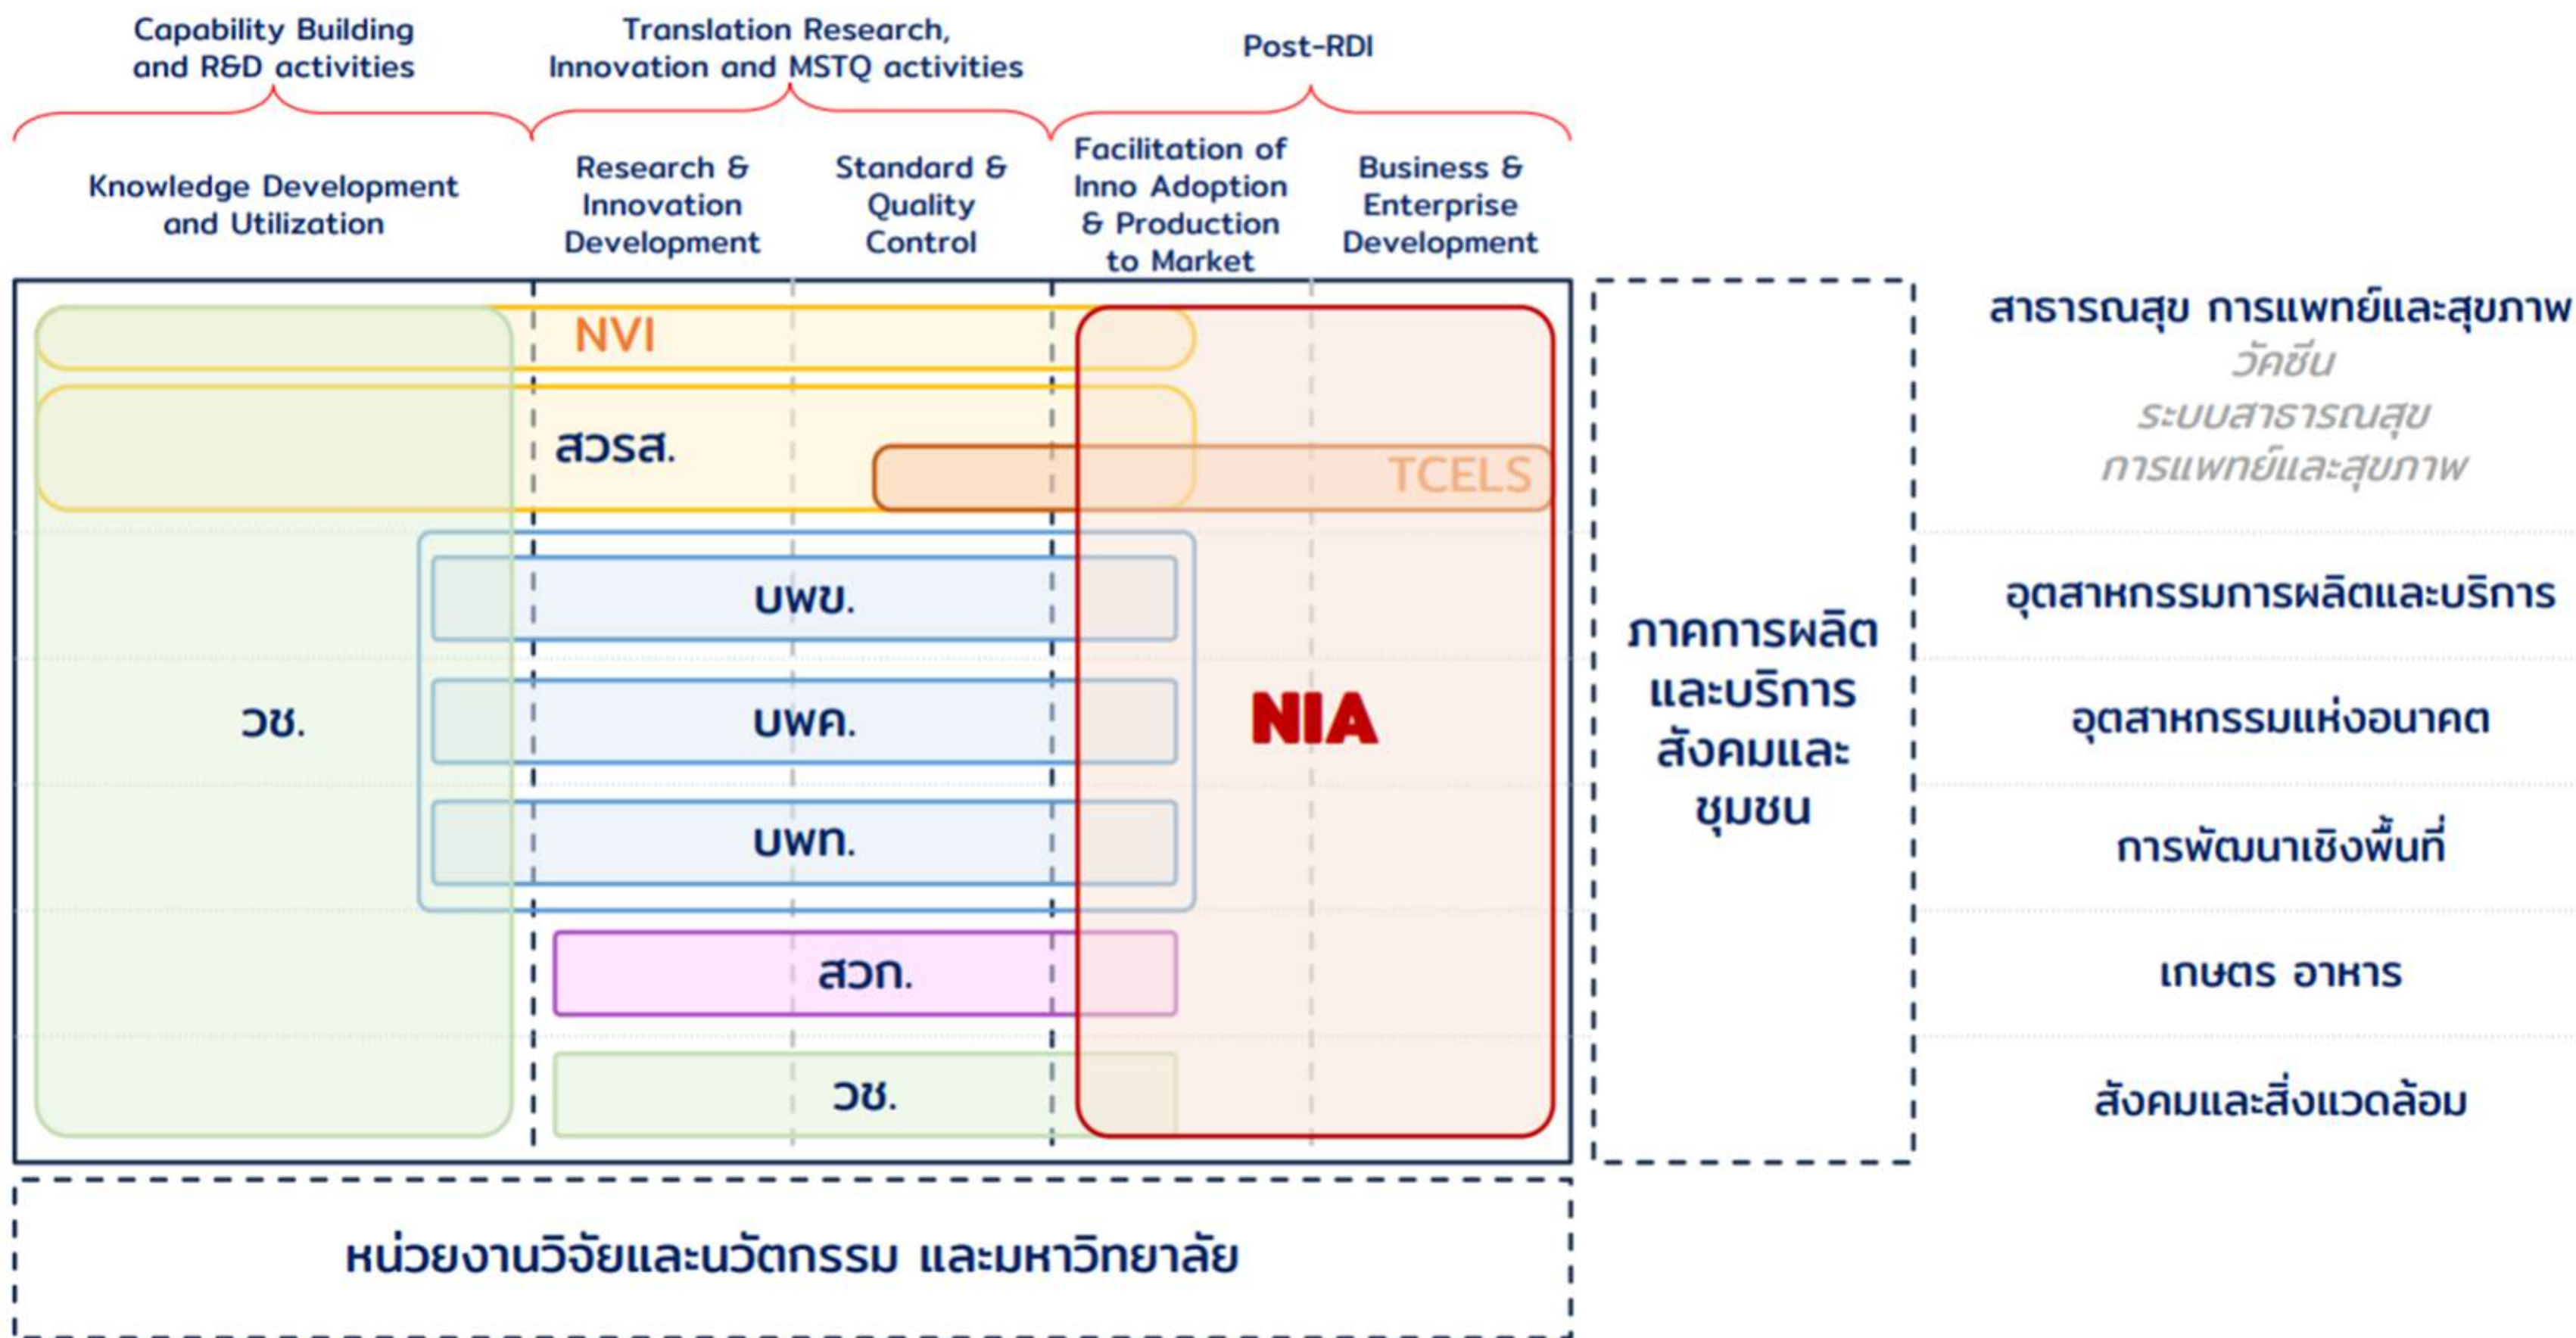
Capability Building and R&D activities

Translation Research, Innovation and MSTQ activities

Post-RDI

Knowledge Development and Utilization

Research & Innovation Development

Standard & Quality Control

Facilitation of Inno Adoption & Production to Market

Business & Enterprise Development

NVI

สวรส.

TCELS

บพข.

บพค.

บพท.

วช.

NIA

สวก.

วช.

ภาคการผลิตและบริการ สังคมและชุมชน

สาธารณสุข การแพทย์และสุขภาพ
วัคซีน
ระบบสาธารณสุข
การแพทย์และสุขภาพ

อุตสาหกรรมการผลิตและบริการ

อุตสาหกรรมแห่งอนาคต

การพัฒนาเชิงพื้นที่

เกษตร อาหาร

สังคมและสิ่งแวดล้อม

หน่วยงานวิจัยและนวัตกรรม และมหาวิทยาลัย